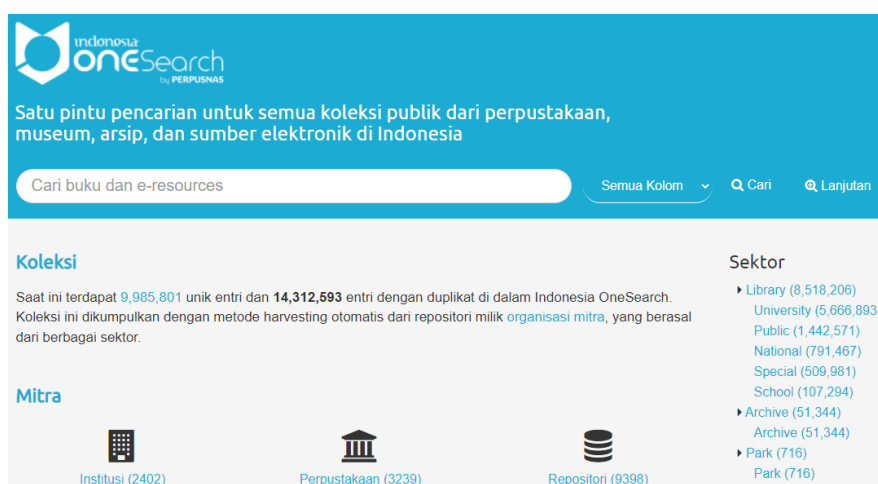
indonesia OneSearch by PERPUSNAS

Satu pintu pencarian untuk semua koleksi publik dari perpustakaan, museum, arsip, dan sumber elektronik di Indonesia

Cari buku dan e-resources

Semua Kolom

Cari

Lanjutan

Koleksi

Saat ini terdapat 9,985,801 unik entri dan **14,312,593** entri dengan duplikat di dalam Indonesia OneSearch. Koleksi ini dikumpulkan dengan metode harvesting otomatis dari repositori milik organisasi mitra, yang berasal dari berbagai sektor.

Mitra

Institusi (2402)

Perpustakaan (3239)

Repositori (9398)

Sektor

Library (8,518,206)
University (5,666,893
Public (1,442,571)
National (791,467)
Special (509,981)
School (107,294)
Archive (51,344)
Archive (51,344)
Park (716)
Park (716)